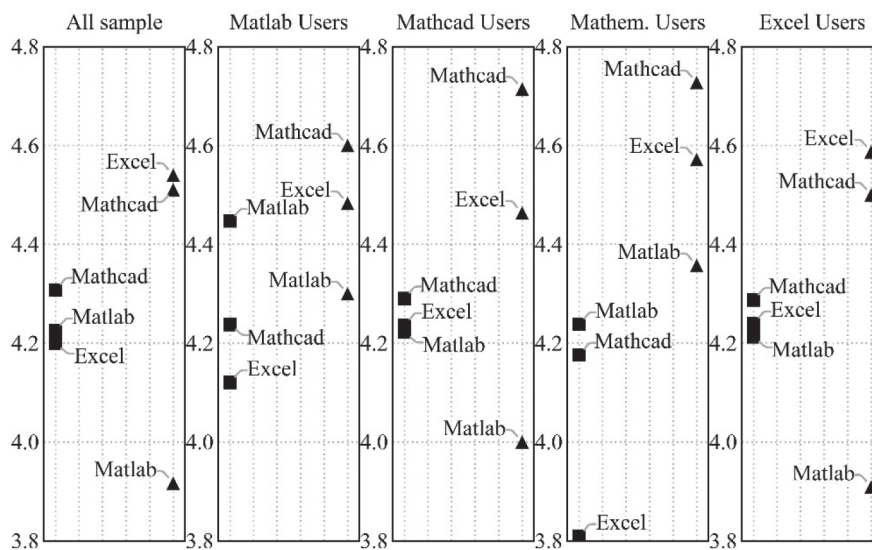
All sample

Matlab Users

Mathcad Users

Mathem. Users

Excel Users

4.8
4.6
4.4
4.2
4.0
3.8

Excel
Mathcad
Mathcad
Matlab
Excel
Matlab

4.8
4.6
4.4
4.2
4.0
3.8

Mathcad
Excel
Matlab
Matlab
Mathcad
Excel

4.8
4.6
4.4
4.2
4.0
3.8

Mathcad
Excel
Mathcad
Excel
Matlab
Matlab

4.8
4.6
4.4
4.2
4.0
3.8

Mathcad
Excel
Matlab
Matlab
Mathcad
Excel

4.8
4.6
4.4
4.2
4.0
3.8

Excel
Mathcad
Mathcad
Excel
Matlab
Matlab